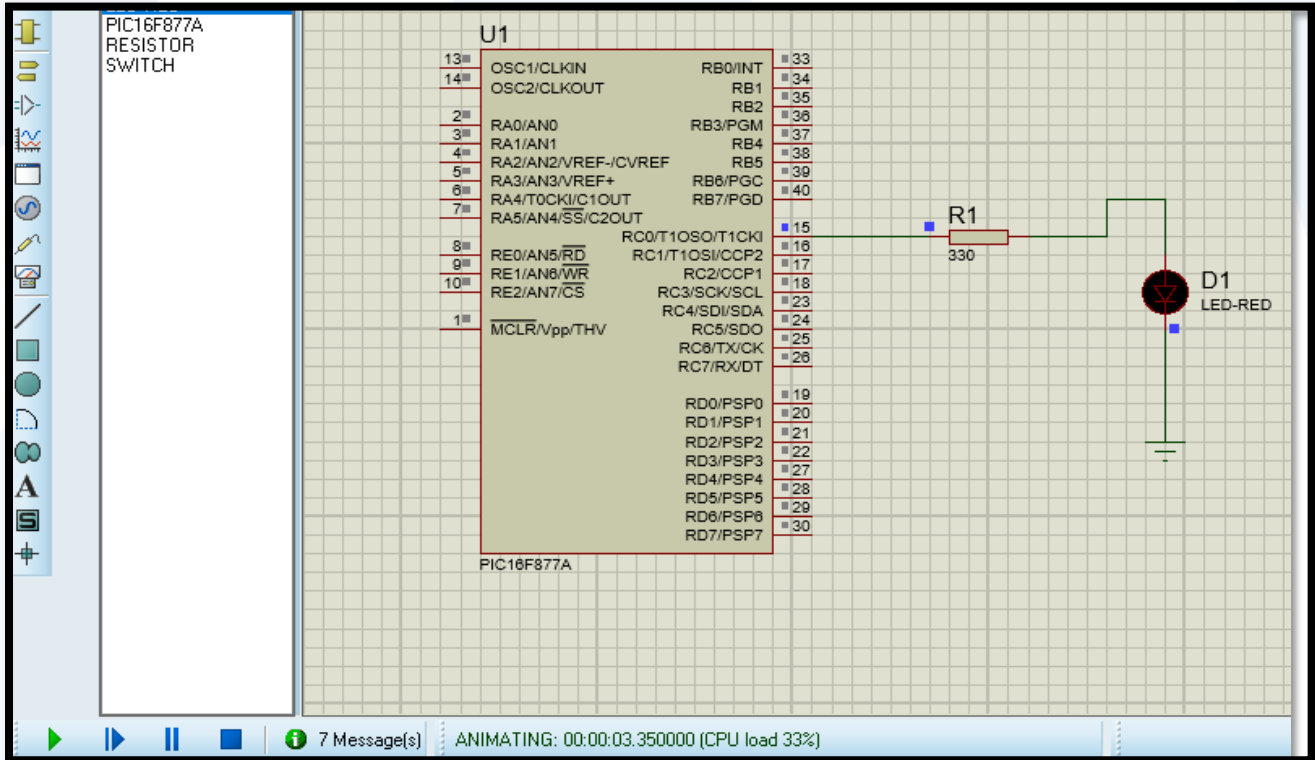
PIC16F877A
RESISTOR
SWITCH

U1

13 OSC1/CLKIN
14 OSC2/CLKOUT
2 RA0/AN0
3 RA1/AN1
4 RA2/AN2/VREF-/CVREF
5 RA3/AN3/VREF+
6 RA4/T0CKI/C1OUT
7 RA5/AN4/$\overline{SS}$/C2OUT
8 RE0/AN5/$\overline{RD}$
9 RE1/AN6/$\overline{WR}$
10 RE2/AN7/$\overline{CS}$
1 $\overline{MCLR}$/Vpp/THV

RB0/INT 33
RB1 34
RB2 35
RB3/PGM 36
RB4 37
RB5 38
RB6/PGC 39
RB7/PGD 40
RC0/T1OSO/T1CKI 15
RC1/T1OSI/CCP2 16
RC2/CCP1 17
RC3/SCK/SCL 18
RC4/SDI/SDA 23
RC5/SDO 24
RC6/TX/CK 25
RC7/RX/DT 26
RD0/PSP0 19
RD1/PSP1 20
RD2/PSP2 21
RD3/PSP3 22
RD4/PSP4 27
RD5/PSP5 28
RD6/PSP6 29
RD7/PSP7 30

PIC16F877A

R1
330

D1
LED-RED

7 Message(s)
ANIMATING: 00:00:03.350000 (CPU load 33%)